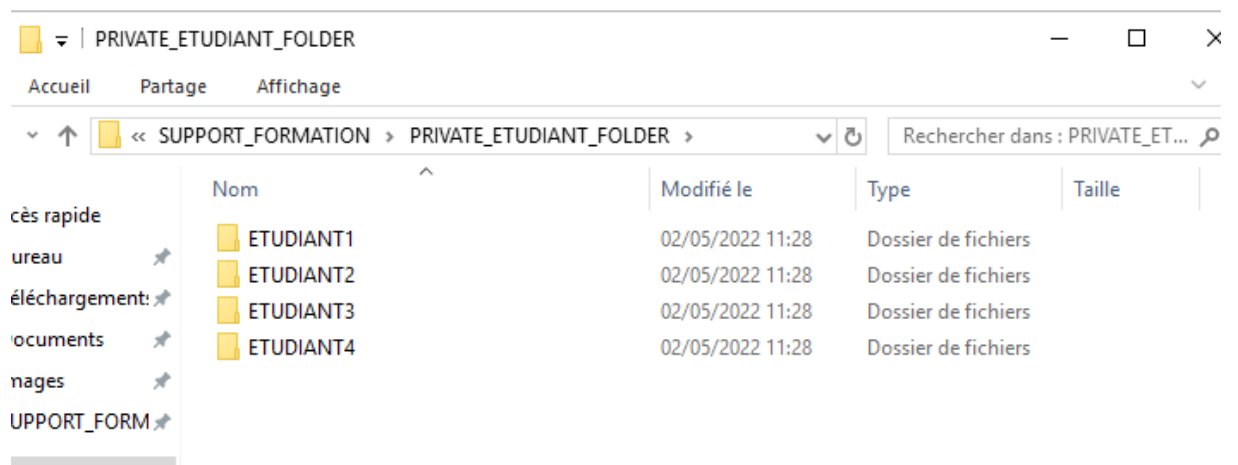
PRIVATE_ETUDIANT_FOLDER

Accueil Partage Affichage

« SUPPORT_FORMATION › PRIVATE_ETUDIANT_FOLDER ›

Rechercher dans : PRIVATE_ET...

cès rapide
ureau
éléchargement:
ocuments
nages
UPPORT_FORM

| Nom | Modifié le | Type | Taille |
|---|---|---|---|
| ETUDIANT1 | 02/05/2022 11:28 | Dossier de fichiers | |
| ETUDIANT2 | 02/05/2022 11:28 | Dossier de fichiers | |
| ETUDIANT3 | 02/05/2022 11:28 | Dossier de fichiers | |
| ETUDIANT4 | 02/05/2022 11:28 | Dossier de fichiers | |